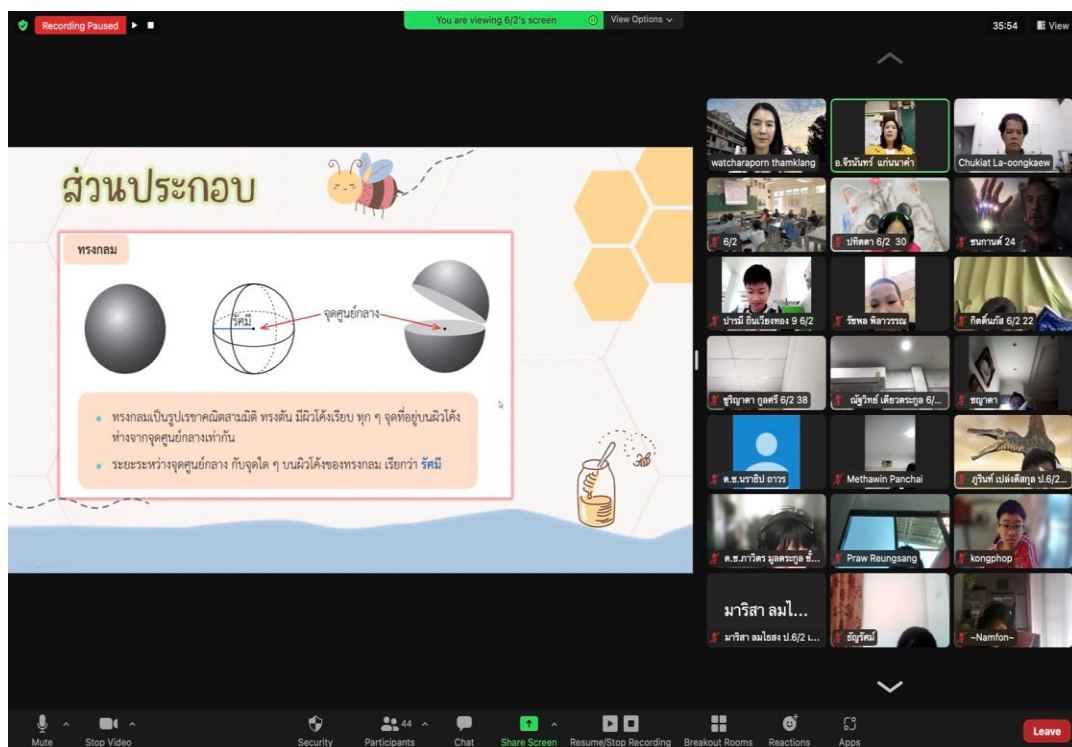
Recording Paused

You are viewing 6/2's screen

View Options

35:54

View

ส่วนประกอบ

ทรงกลม

รัศมี

จุดศูนย์กลาง

• ทรงกลมเป็นรูปเรขาคณิตสามมิติ ทรงตัน มีผิวโค้งเรียบ ทุก ๆ จุดที่อยู่บนผิวโค้งห่างจากจุดศูนย์กลางเท่ากัน

• ระยะระหว่างจุดศูนย์กลาง กับจุดใด ๆ บนผิวโค้งของทรงกลม เรียกว่า รัศมี

watcharaporn thamklang

อ.จีรนันทร์ แก่นนาคำ

Chukiat La-oongkaew

6/2

ปทิตตา 6/2 30

ธนกานต์ 24

ปารมี ถิ่นเวียงทอง 9 6/2

รัชพล พิลาวรรณ

กิตติภัส 6/2 22

ชุติญาดา กูลศรี 6/2 38

ณัฐวิทย์ เตียวตระกูล 6/...

ชญาดา

ด.ช.นราธิป ถาวร

Methawin Panchai

ภูรินท์ เปล่งศิลกุล ป.6/2...

ด.ช.ภาวิศร มูลตระกูล ชั้...

Praw Reungsang

kongphop

มาริสา ลมไ...

มาริสา ลมไธสง ป.6/2 เ...

ธัญรัตน์

~Namfon~

Mute

Stop Video

Security

44

Participants

Chat

Share Screen

Resume/Stop Recording

Breakout Rooms

Reactions

Apps

Leave